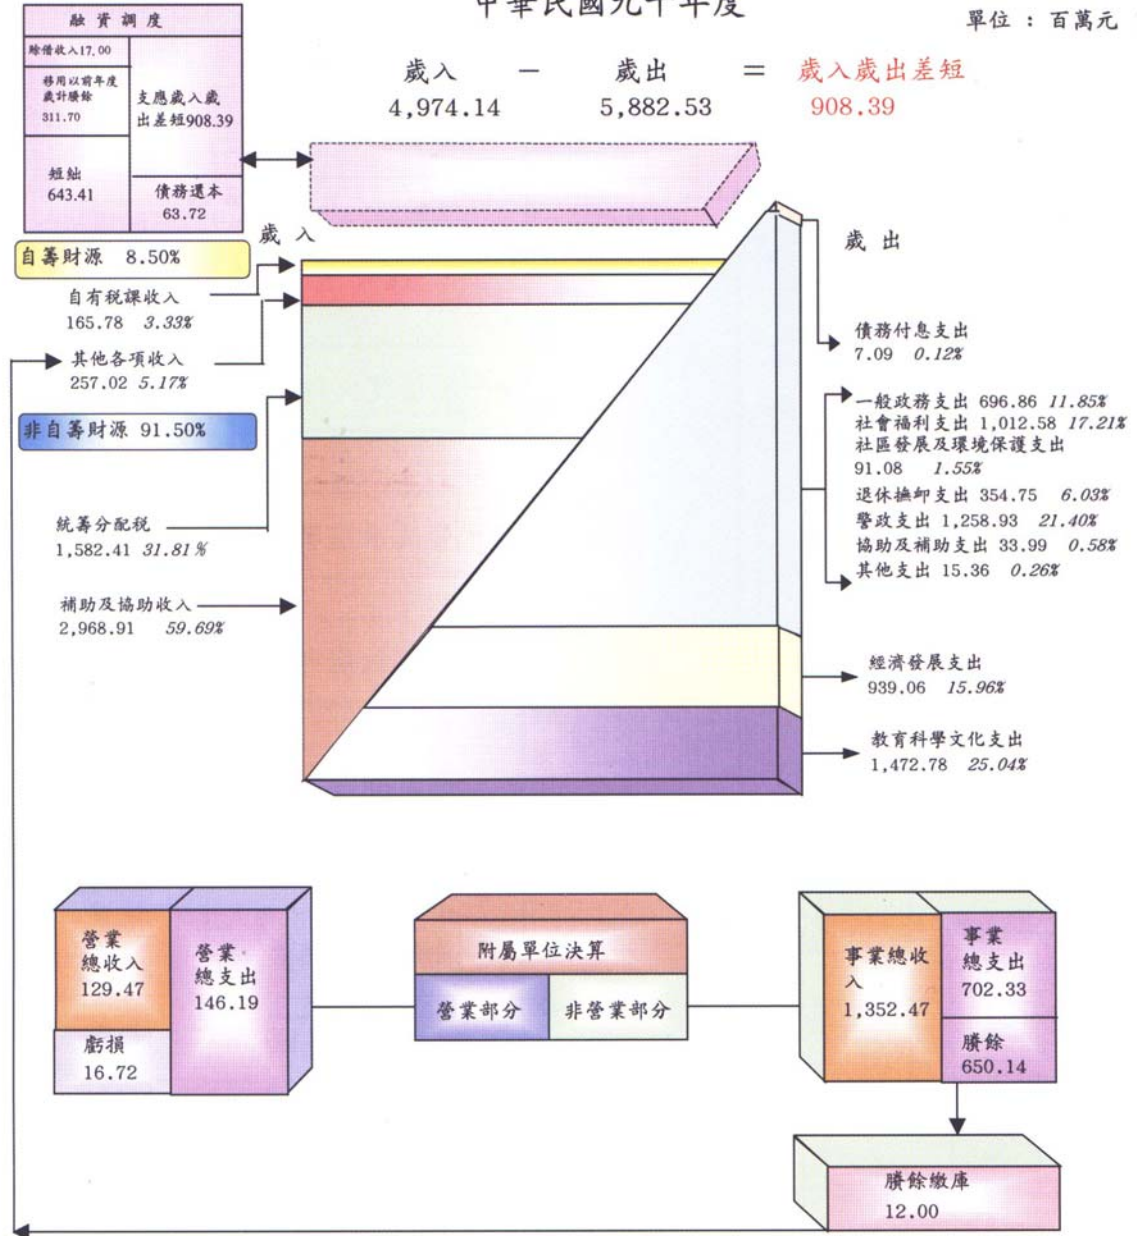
中華民國九十年度

單位：百萬元

融資調度

賒借收入17.00

移用以前年度歲計賸餘 311.70

支應歲入歲出差短908.39

短絀 643.41

債務還本 63.72

歲入 — 歲出 = 歲入歲出差短
4,974.14　5,882.53　908.39

歲入

歲出

自籌財源 8.50%

自有稅課收入 165.78 3.33%

其他各項收入 257.02 5.17%

非自籌財源 91.50%

統籌分配稅 1,582.41 31.81%

補助及協助收入 2,968.91 59.69%

債務付息支出 7.09 0.12%

一般政務支出 696.86 11.85%
社會福利支出 1,012.58 17.21%
社區發展及環境保護支出 91.08 1.55%
退休撫卹支出 354.75 6.03%
警政支出 1,258.93 21.40%
協助及補助支出 33.99 0.58%
其他支出 15.36 0.26%

經濟發展支出 939.06 15.96%

教育科學文化支出 1,472.78 25.04%

營業總收入 129.47

營業總支出 146.19

虧損 16.72

附屬單位決算

營業部分

非營業部分

事業總收入 1,352.47

事業總支出 702.33

賸餘 650.14

賸餘繳庫 12.00